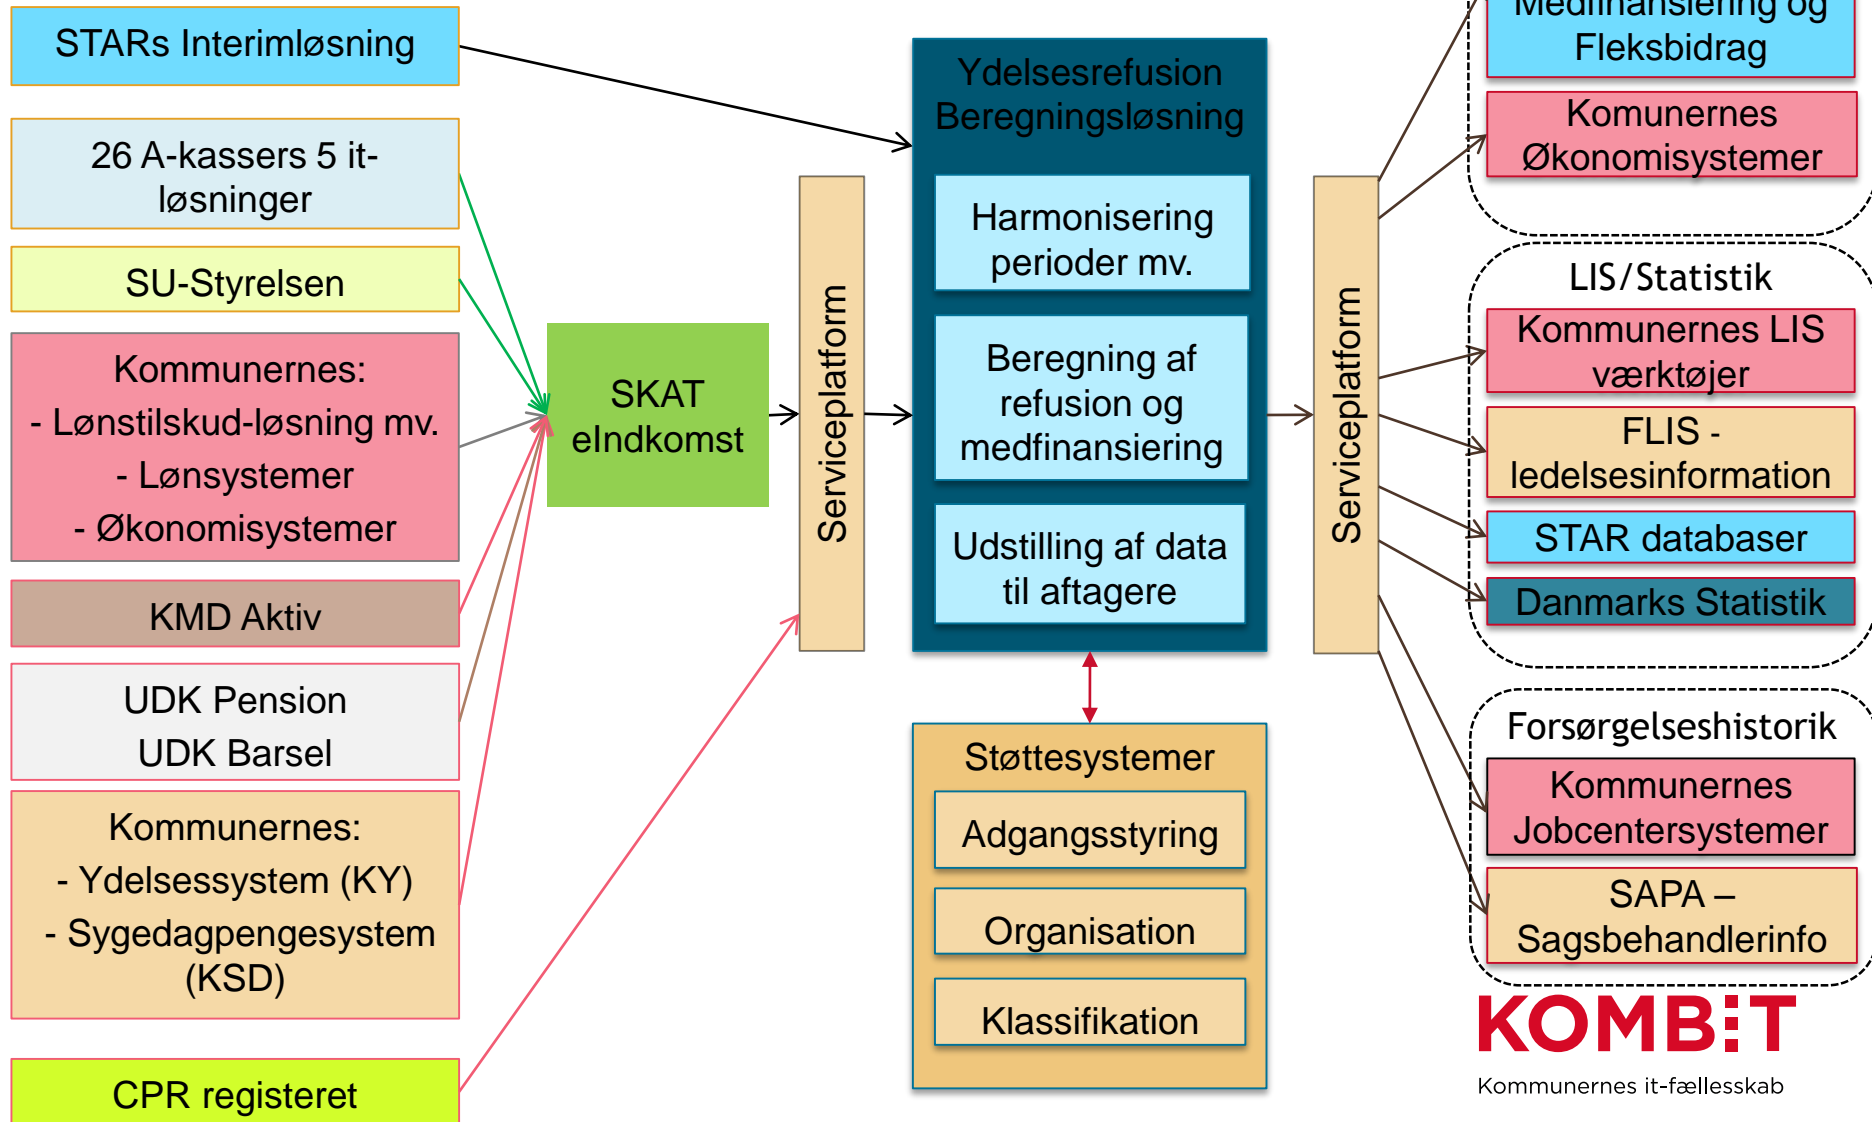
STARs Interimløsning

26 A-kassers 5 it-løsninger

SU-Styrelsen

Kommunernes:
- Lønstilskud-løsning mv.
- Lønsystemer
- Økonomisystemer

KMD Aktiv

UDK Pension
UDK Barsel

Kommunernes:
- Ydelsessystem (KY)
- Sygedagpengesystem (KSD)

CPR registeret

SKAT eIndkomst

Serviceplatform

Ydelsesrefusion Beregningsløsning

Harmonisering perioder mv.

Beregning af refusion og medfinansiering

Udstilling af data til aftagere

Støttesystemer

Adgangsstyring

Organisation

Klassifikation

Serviceplatform

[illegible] og Fleksbidrag

Komunernes Økonomisystemer

LIS/Statistik

Kommunernes LIS værktøjer

FLIS - ledelsesinformation

STAR databaser

Danmarks Statistik

Forsørgelseshistorik

Kommunernes Jobcentersystemer

SAPA – Sagsbehandlerinfo

KOMBIT
Kommunernes it-fællesskab